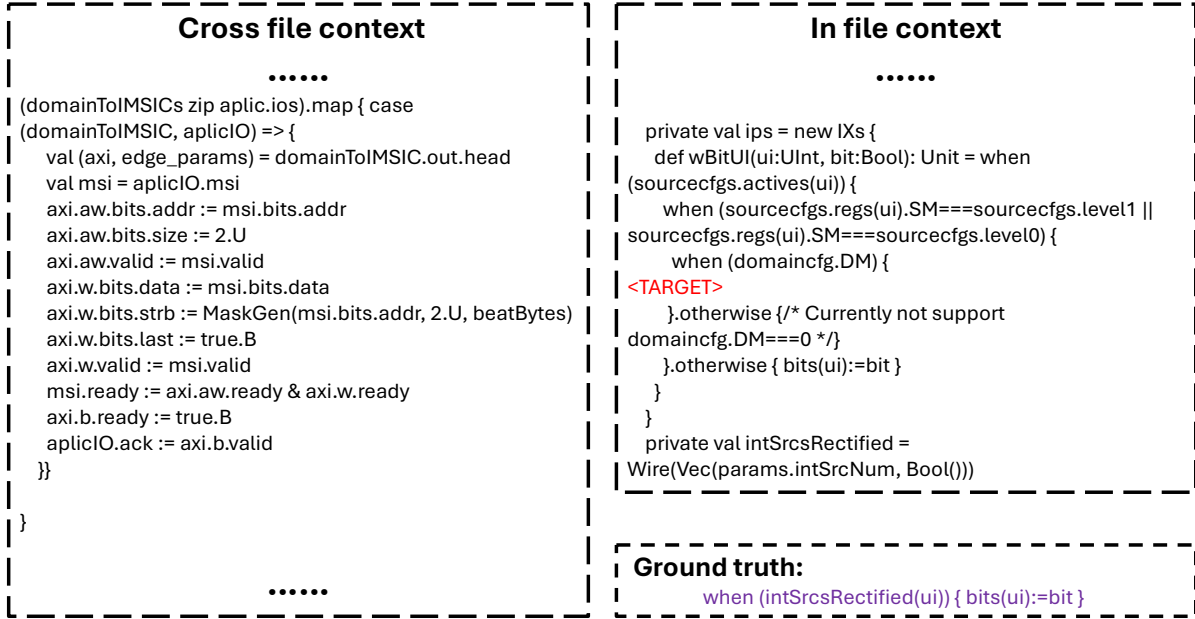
**Cross file context**

......

(domainToIMSICs zip aplic.ios).map { case (domainToIMSIC, aplicIO) => {
val (axi, edge_params) = domainToIMSIC.out.head
val msi = aplicIO.msi
axi.aw.bits.addr := msi.bits.addr
axi.aw.bits.size := 2.U
axi.aw.valid := msi.valid
axi.w.bits.data := msi.bits.data
axi.w.bits.strb := MaskGen(msi.bits.addr, 2.U, beatBytes)
axi.w.bits.last := true.B
axi.w.valid := msi.valid
msi.ready := axi.aw.ready & axi.w.ready
axi.b.ready := true.B
aplicIO.ack := axi.b.valid
}}

}

......

**In file context**

......

private val ips = new IXs {
def wBitUI(ui:UInt, bit:Bool): Unit = when (sourcecfgs.actives(ui)) {
when (sourcecfgs.regs(ui).SM===sourcecfgs.level1 || sourcecfgs.regs(ui).SM===sourcecfgs.level0) {
when (domaincfg.DM) {
<TARGET>
}.otherwise {/* Currently not support domaincfg.DM===0 */}
}.otherwise { bits(ui):=bit }
}
}
private val intSrcsRectified = Wire(Vec(params.intSrcNum, Bool()))

**Ground truth:**
when (intSrcsRectified(ui)) { bits(ui):=bit }